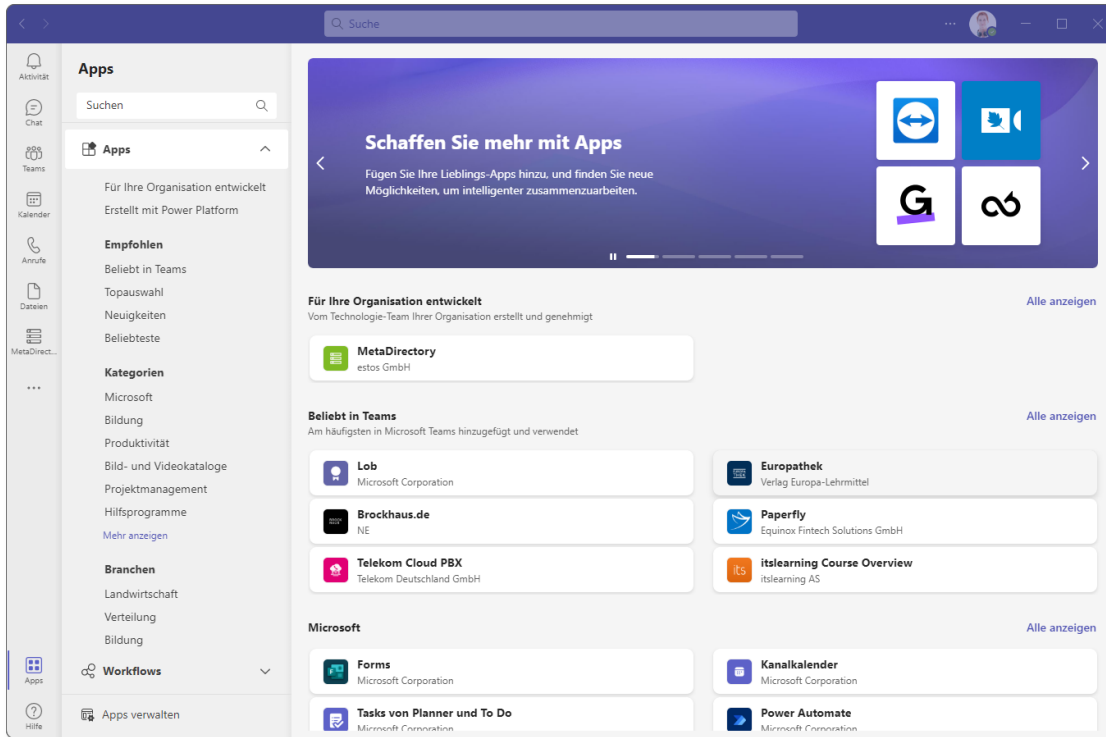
Suche

...

Aktivität
Chat
Teams
Kalender
Anrufe
Dateien
MetaDirect...
...
Apps
Hilfe

Apps

Suchen

Apps

Für Ihre Organisation entwickelt
Erstellt mit Power Platform

Empfohlen
Beliebt in Teams
Topauswahl
Neuigkeiten
Beliebteste

Kategorien
Microsoft
Bildung
Produktivität
Bild- und Videokataloge
Projektmanagement
Hilfsprogramme
Mehr anzeigen

Branchen
Landwirtschaft
Verteilung
Bildung

Workflows

Apps verwalten

Schaffen Sie mehr mit Apps

Fügen Sie Ihre Lieblings-Apps hinzu, und finden Sie neue Möglichkeiten, um intelligenter zusammenzuarbeiten.

Für Ihre Organisation entwickelt
Vom Technologie-Team Ihrer Organisation erstellt und genehmigt
Alle anzeigen

MetaDirectory
estos GmbH

Beliebt in Teams
Am häufigsten in Microsoft Teams hinzugefügt und verwendet
Alle anzeigen

Lob
Microsoft Corporation

Europathek
Verlag Europa-Lehrmittel

Brockhaus.de
NE

Paperfly
Equinox Fintech Solutions GmbH

Telekom Cloud PBX
Telekom Deutschland GmbH

itslearning Course Overview
itslearning AS

Microsoft
Alle anzeigen

Forms
Microsoft Corporation

Kanalkalender
Microsoft Corporation

Tasks von Planner und To Do
Microsoft Corporation

Power Automate
Microsoft Corporation